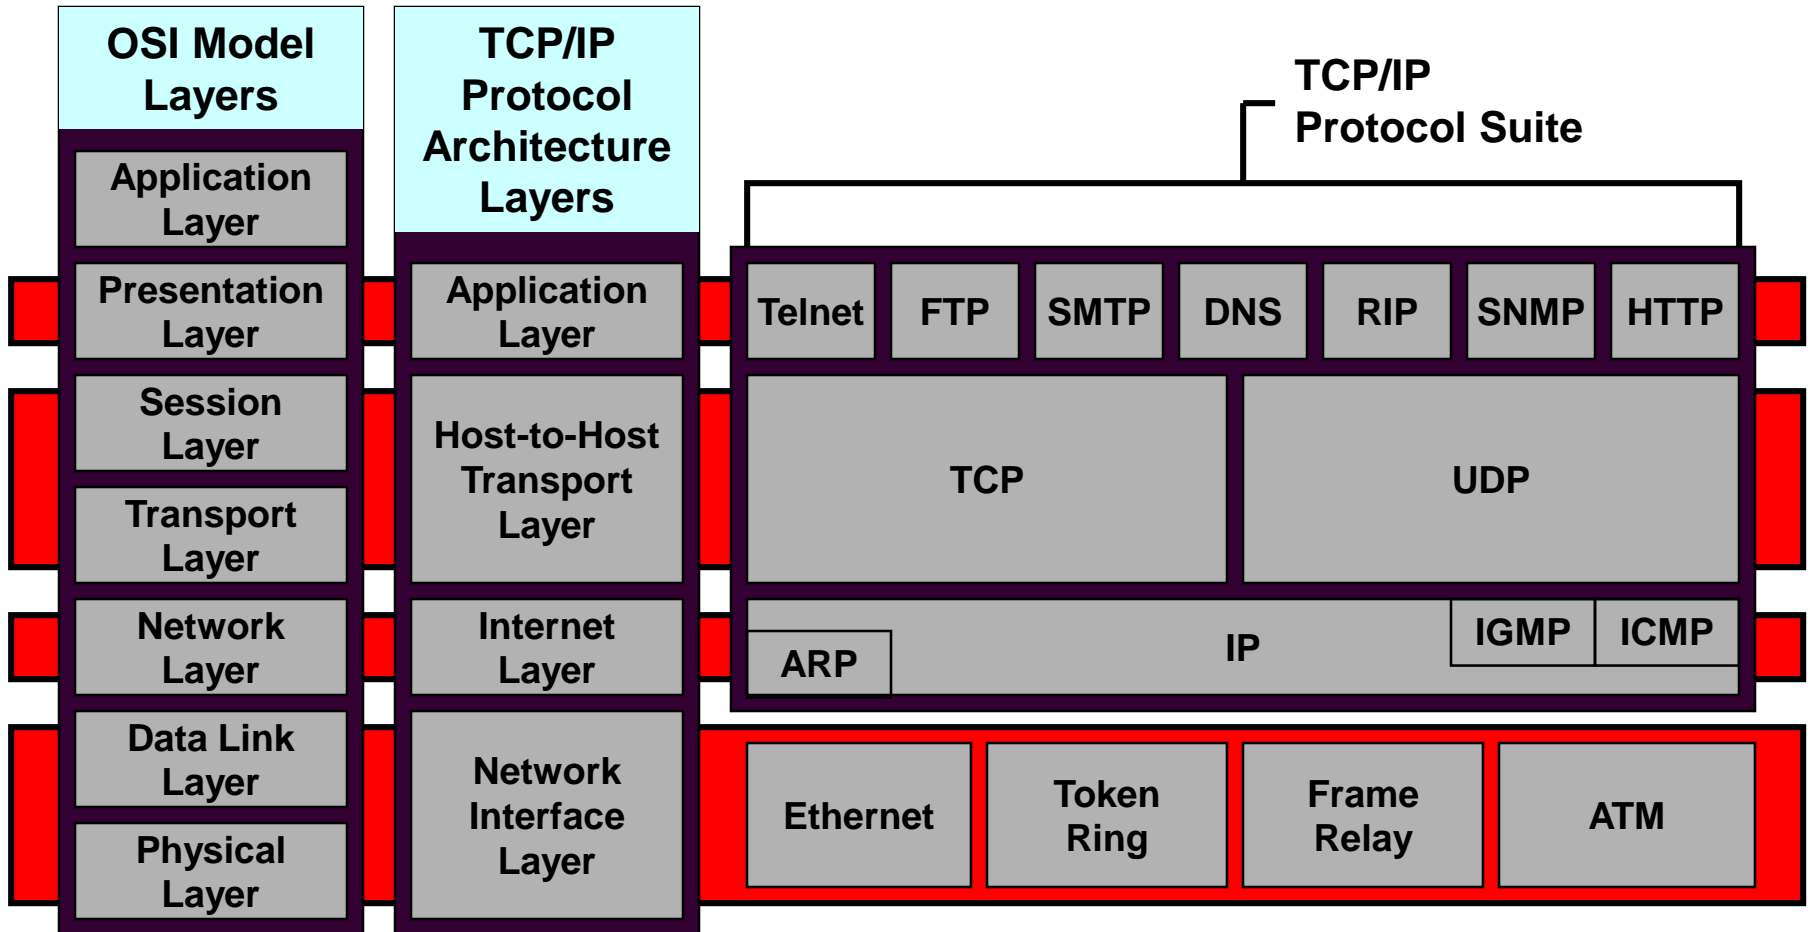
OSI Model Layers

Application Layer

Presentation Layer

Session Layer

Transport Layer

Network Layer

Data Link Layer

Physical Layer

TCP/IP Protocol Architecture Layers

Application Layer

Host-to-Host Transport Layer

Internet Layer

Network Interface Layer

TCP/IP Protocol Suite

Telnet

FTP

SMTP

DNS

RIP

SNMP

HTTP

TCP

UDP

IGMP

ICMP

ARP

IP

Ethernet

Token Ring

Frame Relay

ATM